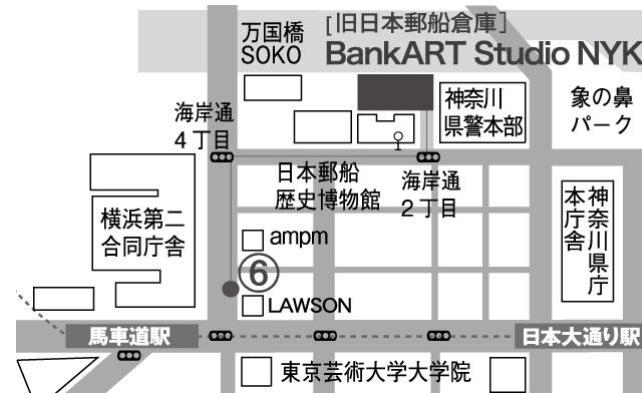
万国橋
SOKO
[旧日本郵船倉庫]
BankART Studio NYK

海岸通
4丁目

神奈川
県警本部

象の鼻
パーク

日本郵船
歴史博物館

海岸通
2丁目

横浜第二
合同庁舎

本庁舎

神奈川県庁

ampm

⑥

LAWSON

馬車道駅

日本大通り駅

東京芸術大学大学院